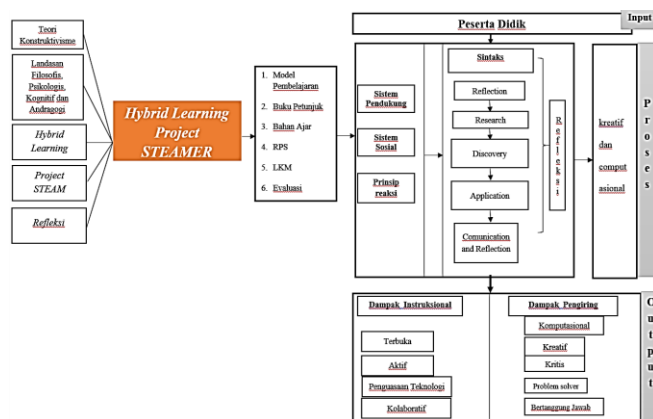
Teori Konstruktivisme

Landasan Filosofis, Psikologis, Kognitif dan Andragogi

Hybrid Learning

Project STEAM

Refleksi

Hybrid Learning Project STEAMER

1. Model Pembelajaran
2. Buku Petunjuk
3. Bahan Ajar
4. RPS
5. LKM
6. Evaluasi

Peserta Didik

Input

Sistem Pendukung

Sistem Sosial

Prinsip reaksi

Sintaks

Reflection

Research

Discovery

Application

Communication and Reflection

R e f l e k s i

kreatif dan computasional

P r o s e s

Dampak Instruksional

Terbuka

Aktif

Penguasaan Teknologi

Kolaboratif

Dampak Pengiring

Komputasional

Kreatif

Kritis

Problem solver

Bertanggung Jawab

O u t p u t